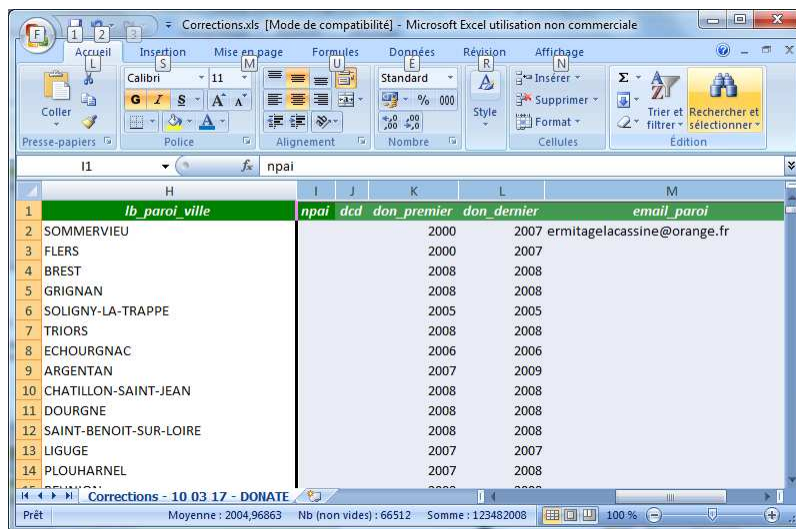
Corrections.xls [Mode de compatibilité] - Microsoft Excel utilisation non commerciale

F 1 2 3

Accueil L Insertion S Mise en page M Formules U Données É Révision R Affichage N

Coller
Presse-papiers

Calibri 11
G I S A A
Police

Alignement

Standard
% 000
,0 ,00
Nombre

Style

Insérer
Supprimer
Format
Cellules

Σ
Trier et filtrer
Rechercher et sélectionner
Édition

I1 fx npai

| | H | I | J | K | L | M |
|---|---|---|---|---|---|---|
| 1 | lb_paroi_ville | npai | dcd | don_premier | don_dernier | email_paroi |
| 2 | SOMMERVIEU | | | 2000 | 2007 | ermitagelacassine@orange.fr |
| 3 | FLERS | | | 2000 | 2007 | |
| 4 | BREST | | | 2008 | 2008 | |
| 5 | GRIGNAN | | | 2008 | 2008 | |
| 6 | SOLIGNY-LA-TRAPPE | | | 2005 | 2005 | |
| 7 | TRIORS | | | 2008 | 2008 | |
| 8 | ECHOURGNAC | | | 2006 | 2006 | |
| 9 | ARGENTAN | | | 2007 | 2009 | |
| 10 | CHATILLON-SAINT-JEAN | | | 2008 | 2008 | |
| 11 | DOURGNE | | | 2008 | 2008 | |
| 12 | SAINT-BENOIT-SUR-LOIRE | | | 2008 | 2008 | |
| 13 | LIGUGE | | | 2007 | 2007 | |
| 14 | PLOUHARNEL | | | 2007 | 2008 | |

Corrections - 10 03 17 - DONATE

Prêt Moyenne : 2004,96863 Nb (non vides) : 66512 Somme : 123482008 100 %